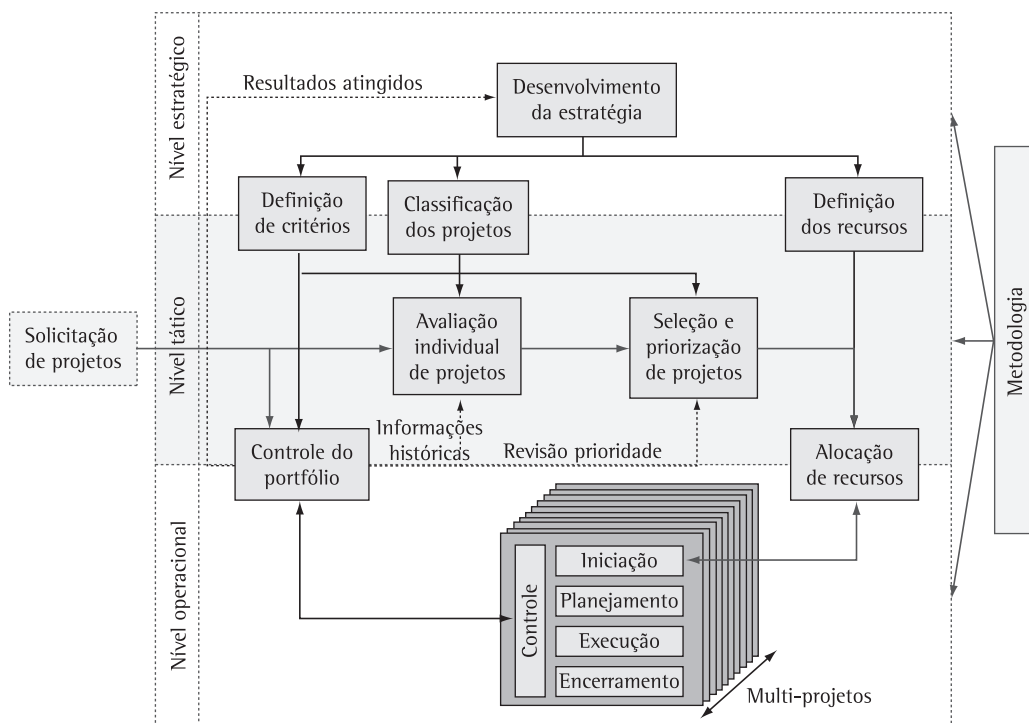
Nível estratégico

Resultados atingidos

Desenvolvimento da estratégia

Definição de critérios

Classificação dos projetos

Definição dos recursos

Nível tático

Solicitação de projetos

Avaliação individual de projetos

Seleção e priorização de projetos

Metodologia

Controle do portfólio

Informações históricas

Revisão prioridade

Alocação de recursos

Nível operacional

Controle

Iniciação

Planejamento

Execução

Encerramento

Multi-projetos